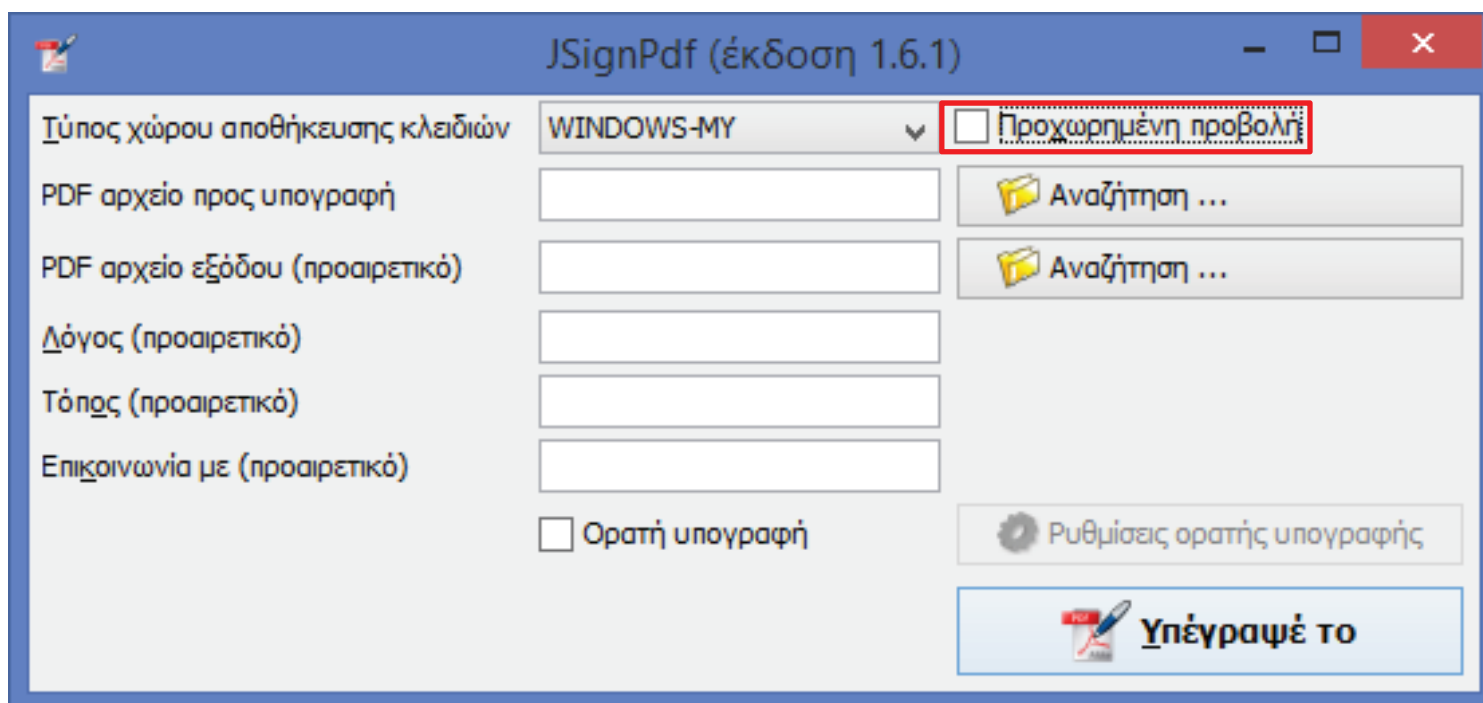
JSignPdf (έκδοση 1.6.1)

Τύπος χώρου αποθήκευσης κλειδιών
WINDOWS-MY
Προχωρημένη προβολή

PDF αρχείο προς υπογραφή
Αναζήτηση ...

PDF αρχείο εξόδου (προαιρετικό)
Αναζήτηση ...

Λόγος (προαιρετικό)

Τόπος (προαιρετικό)

Επικοινωνία με (προαιρετικό)

Ορατή υπογραφή
Ρυθμίσεις ορατής υπογραφής

Υπέγραψέ το